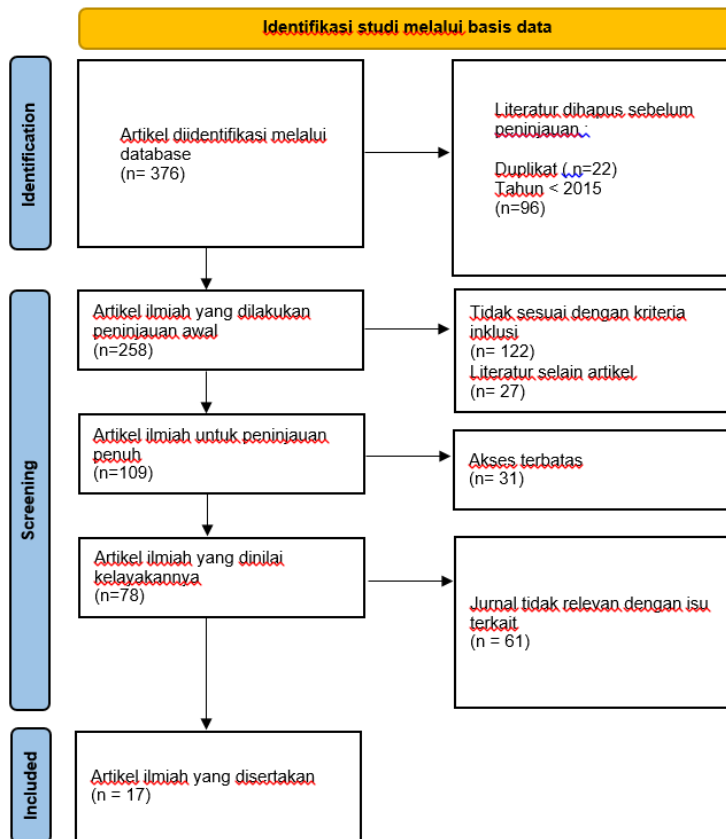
Identifikasi studi melalui basis data

Identification

Artikel diidentifikasi melalui database
(n= 376)

Literatur dihapus sebelum peninjauan
Duplikat ( n=22)
Tahun < 2015
(n=96)

Screening

Artikel ilmiah yang dilakukan peninjauan awal
(n=258)

Tidak sesuai dengan kriteria inklusi
(n= 122)
Literatur selain artikel
(n= 27)

Artikel ilmiah untuk peninjauan penuh
(n=109)

Akses terbatas
(n= 31)

Artikel ilmiah yang dinilai kelayakannya
(n=78)

Jurnal tidak relevan dengan isu terkait
(n = 61)

Included

Artikel ilmiah yang disertakan
(n = 17)